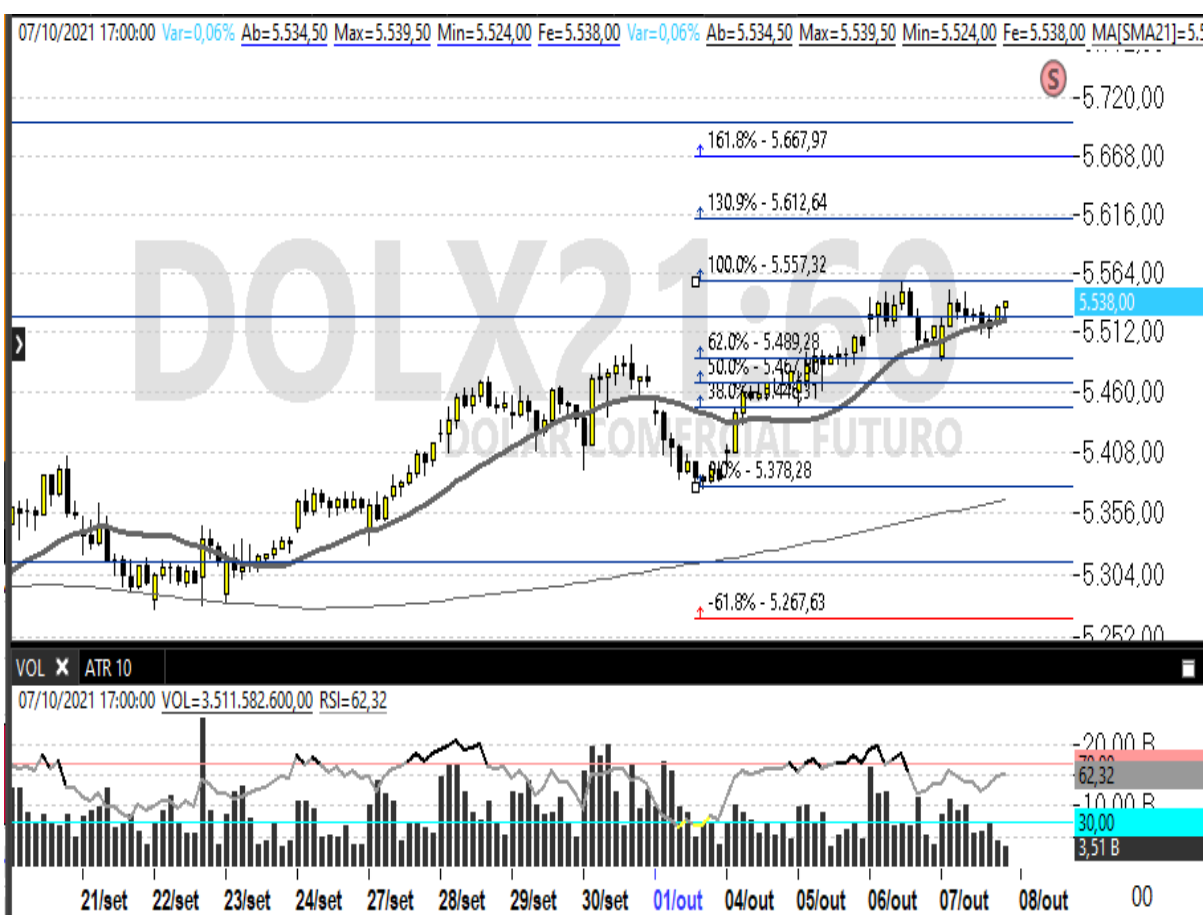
07/10/2021 17:00:00 Var=0,06% Ab=5.534,50 Max=5.539,50 Min=5.524,00 Fe=5.538,00 Var=0,06% Ab=5.534,50 Max=5.539,50 Min=5.524,00 Fe=5.538,00 MA[SMA21]=5.5

S

5.720,00
161.8% - 5.667,97
5.668,00
130.9% - 5.612,64
5.616,00
100.0% - 5.557,32
5.564,00
5.538,00
5.512,00
62.0% - 5.489,28
50.0% - 5.46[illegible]
38.0% - 5.4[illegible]
5.460,00
5.408,00
0.0% - 5.378,28
5.356,00
5.304,00
-61.8% - 5.267,63
5.252,00

DOLX21:60
DOLAR COMERCIAL FUTURO

VOL ATR 10
07/10/2021 17:00:00 VOL=3.511.582.600,00 RSI=62,32
20,00 B
70,00
62,32
10,00 B
30,00
3,51 B

21/set 22/set 23/set 24/set 27/set 28/set 29/set 30/set 01/out 04/out 05/out 06/out 07/out 08/out 00